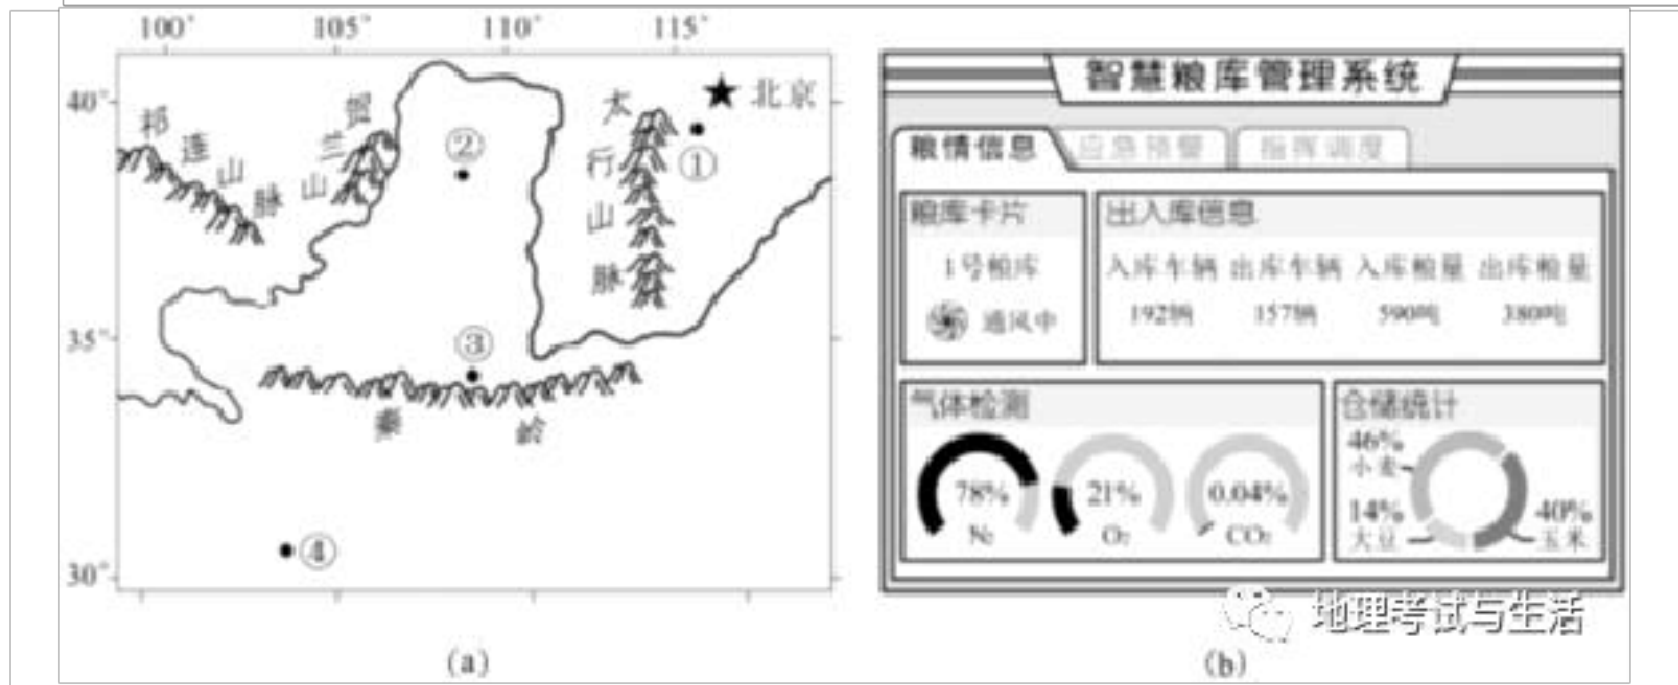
100° 105° 110° 115°

40° 35° 30°

北京

祁连山脉

贺兰山

太行山脉

①

②

③

④

秦岭

(a)

智慧粮库管理系统

粮情信息 应急预警 指挥调度

粮库卡片

1号粮库

通风中

出入库信息

| 入库车辆 | 出库车辆 | 入库粮量 | 出库粮量 |
|---|---|---|---|
| 192辆 | 157辆 | 590吨 | 380吨 |

气体检测

78% $N_2$

21% $O_2$

0.04% $CO_2$

仓储统计

46% 小麦

14% 大豆

40% 玉米

(b)

地理考试与生活